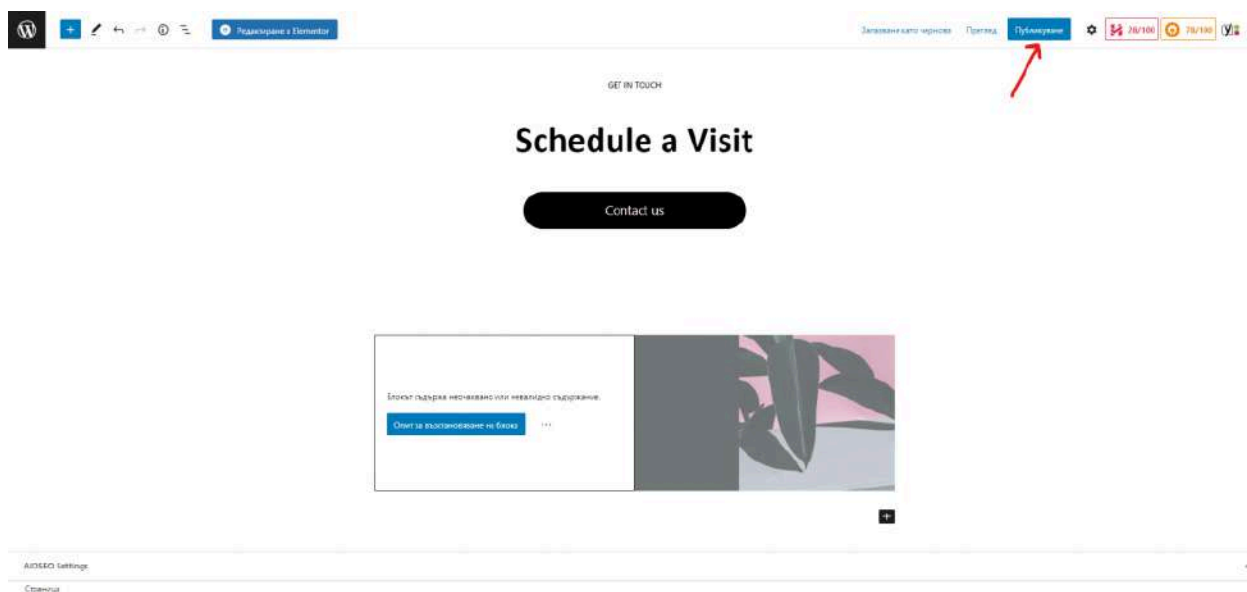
Редактиране с Elementor

Запазване като чернова Преглед Публикуване 78/100 78/100

GET IN TOUCH

Schedule a Visit

Contact us

Блокът съдържа неочаквано или невалидно съдържание.

Опит за възстановяване на блока ⋯

AIOSEO Settings

Страница